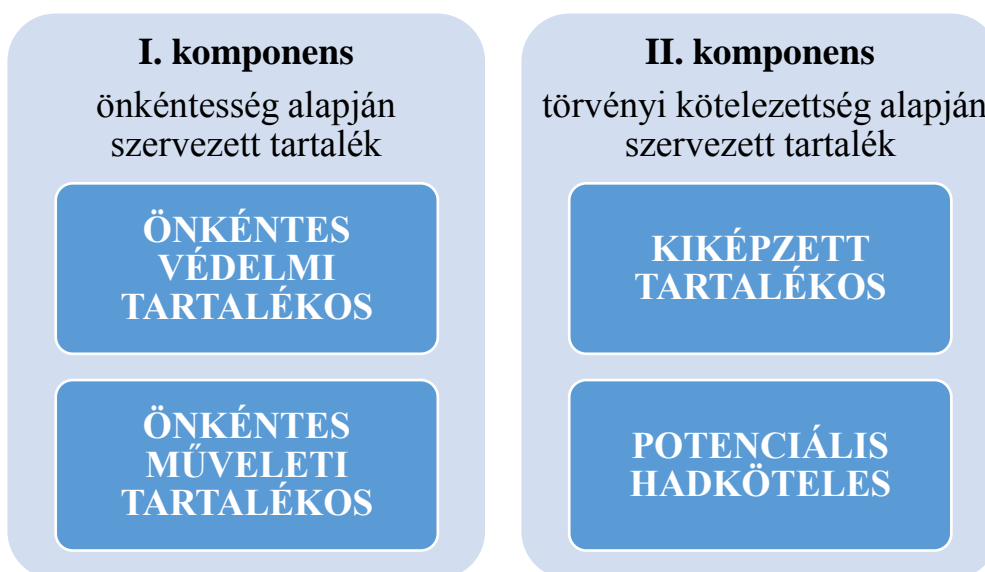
I. komponens

önkéntesség alapján szervezett tartalék

ÖNKÉNTES VÉDELMI TARTALÉKOS

ÖNKÉNTES MŰVELETI TARTALÉKOS

II. komponens

törvényi kötelezettség alapján szervezett tartalék

KIKÉPZETT TARTALÉKOS

POTENCIÁLIS HADKÖTELES